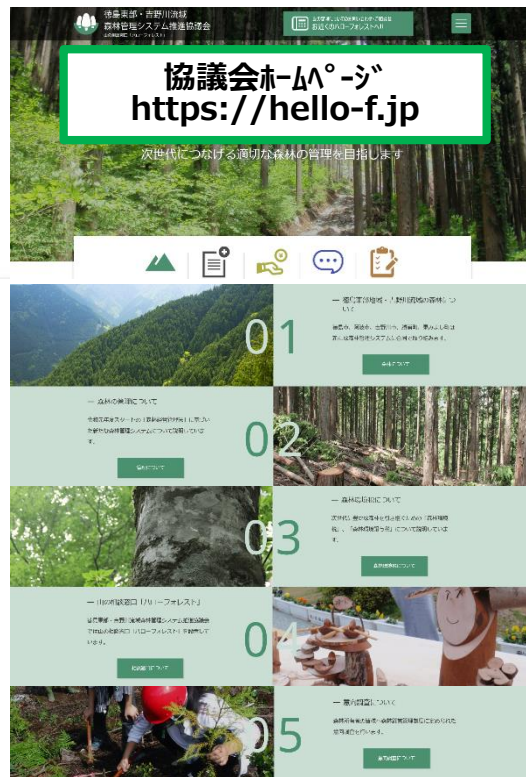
徳島東部・吉野川流域
森林管理システム推進協議会

お近くのハローフォレストへ

協議会ﾎｰﾑﾍﾟｰｼﾞ
https://hello-f.jp

次世代につなげる適切な森林の管理を目指します

01

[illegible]

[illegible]

02

— 森林の管理について

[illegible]

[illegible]

03

— 森林に関して

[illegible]

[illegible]

04

— 山の相談窓口「ハローフォレスト」

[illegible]

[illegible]

05

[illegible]

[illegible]